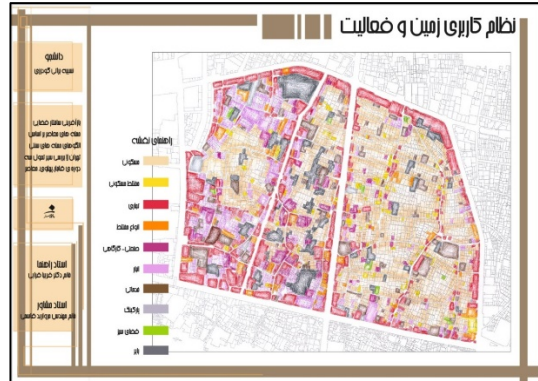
نظام کاربری زمین و فعالیت

دانشجو
سمیه برات کهریزی

بازآفرینی ساختار فضایی
بافت های معاصر بر اساس
الگوهای بافت های سنتی
(نمونه موردی: محله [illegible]
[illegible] در دوره پهلوی معاصر)

استاد راهنما
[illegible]

استاد مشاور
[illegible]

راهنمای نقشه
مسکونی
مختلط مسکونی
تجاری
انواع مختلط
صنعتی - کارگاهی
اداری
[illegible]
پارکینگ
فضای سبز
بایر